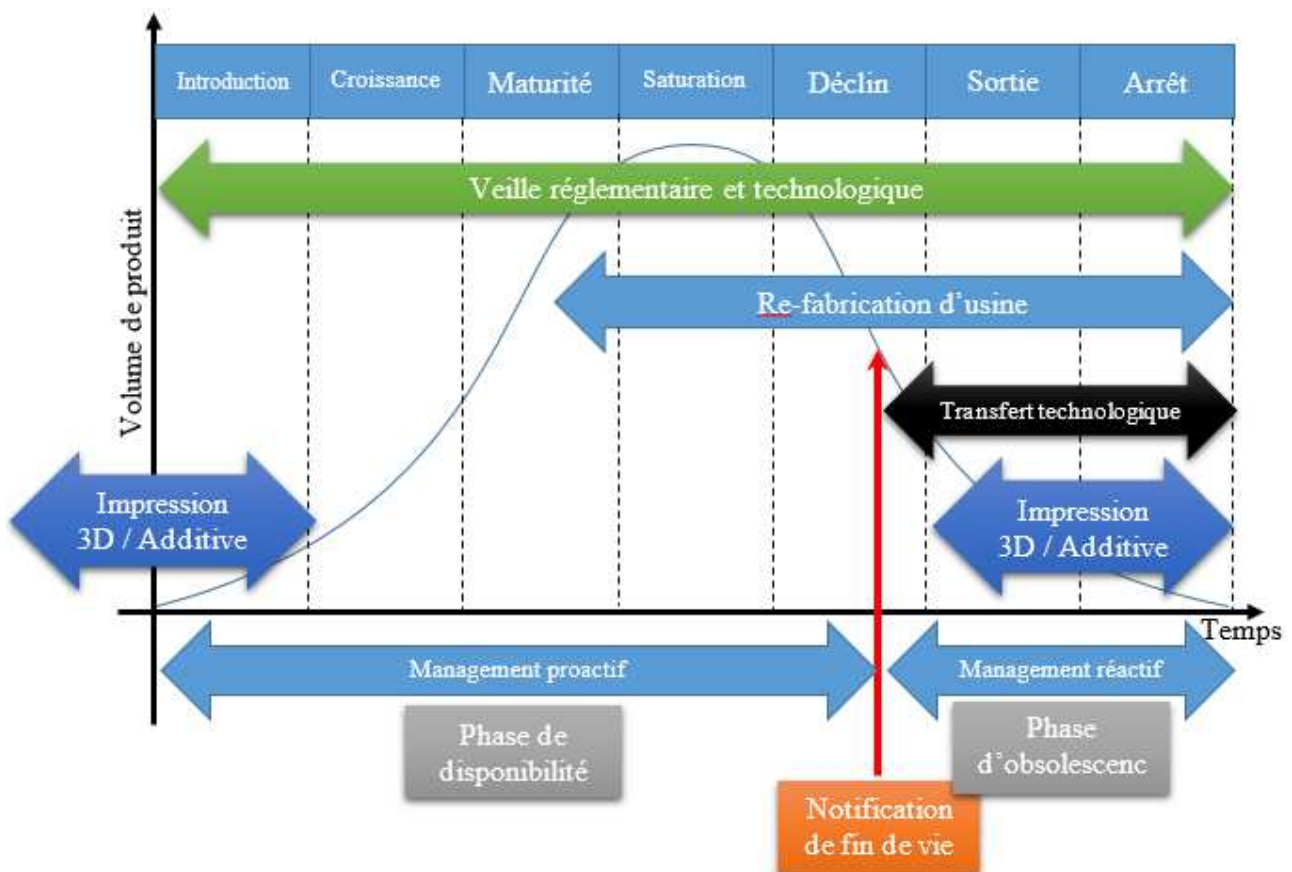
| Introduction | Croissance | Maturité | Saturation | Déclin | Sortie | Arrêt |
|---|---|---|---|---|---|---|

Volume de produit

Veille réglementaire et technologique

Re-fabrication d'usine

Transfert technologique

Impression 3D / Additive

Impression 3D / Additive

Temps

Management proactif

Management réactif

Phase de disponibilité

Phase d'obsolescenc

Notification de fin de vie